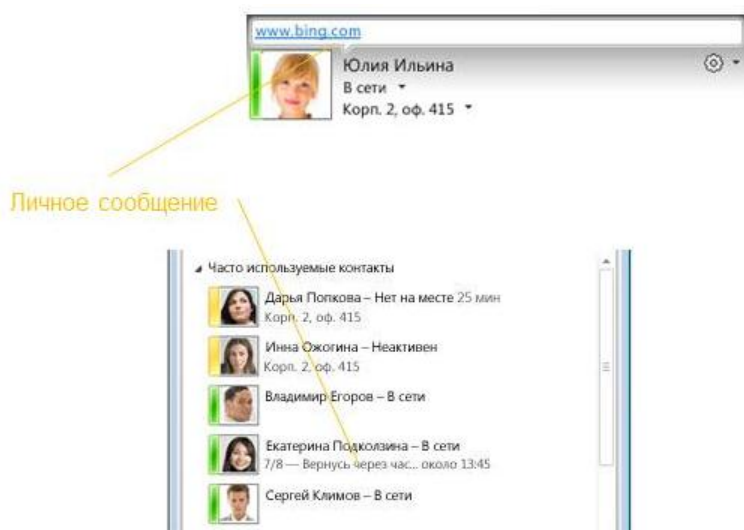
www.bing.com

Юлия Ильина

В сети

Корп. 2, оф. 415

Личное сообщение

Часто используемые контакты

Дарья Попкова – Нет на месте 25 мин

Корп. 2, оф. 415

Инна Ожогина – Неактивен

Корп. 2, оф. 415

Владимир Егоров – В сети

Екатерина Подколзина – В сети

7/8 — Вернусь через час... около 13:45

Сергей Климов – В сети